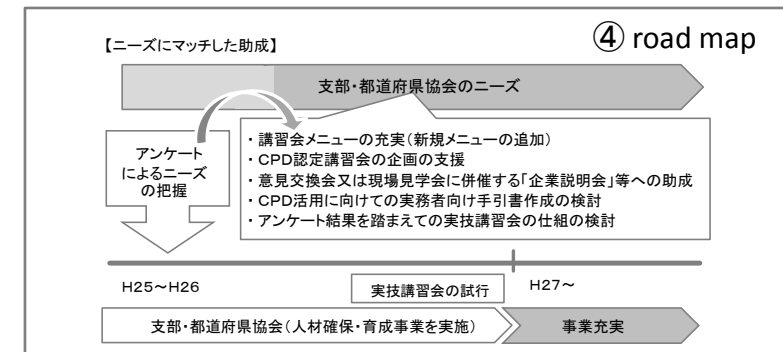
【ニーズにマッチした助成】

④ road map

支部・都道府県協会のニーズ

アンケートによるニーズの把握

・講習会メニューの充実（新規メニューの追加）
・CPD認定講習会の企画の支援
・意見交換会又は現場見学会に併催する「企業説明会」等への助成
・CPD活用に向けての実務者向け手引書作成の検討
・アンケート結果を踏まえての実技講習会の仕組の検討

H25～H26

実技講習会の試行

H27～

支部・都道府県協会（人材確保・育成事業を実施）

事業充実